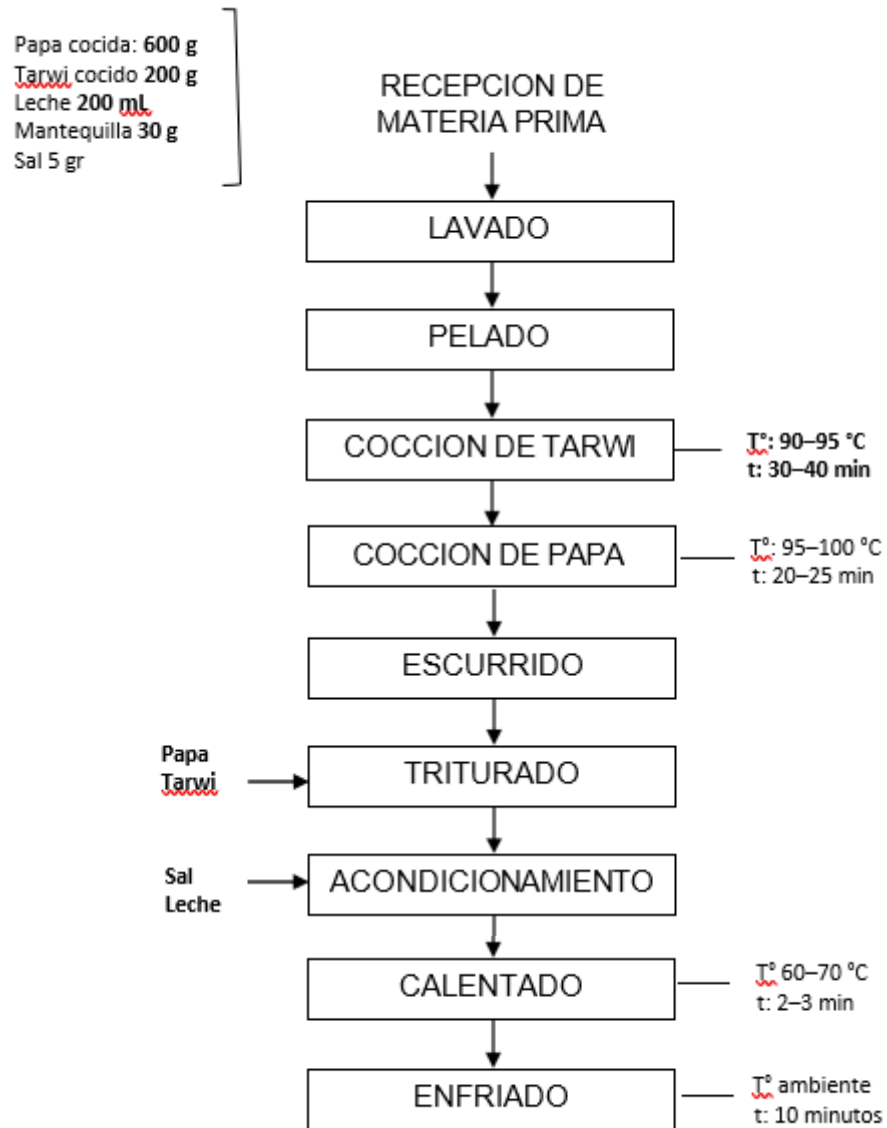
Papa cocida: **600 g**
Tarwi cocido **200 g**
Leche **200 mL**
Mantequilla **30 g**
Sal 5 gr

RECEPCION DE MATERIA PRIMA

LAVADO

PELADO

COCCION DE TARWI

T°: 90–95 °C
t: 30–40 min

COCCION DE PAPA

T°: 95–100 °C
t: 20–25 min

ESCURRIDO

Papa
Tarwi

TRITURADO

Sal
Leche

ACONDICIONAMIENTO

CALENTADO

T° 60–70 °C
t: 2–3 min

ENFRIADO

T° ambiente
t: 10 minutos